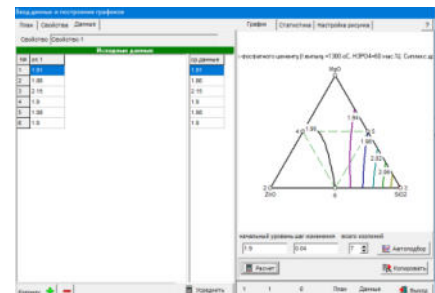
Ввод данных и построение графиков

План | Свойства | Данные

Свойство | Свойство 1

Исходные данные

| № | эл.1 |
|---|---|
| 1 | 1.91 |
| 2 | 1.86 |
| 3 | 2.15 |
| 4 | 1.9 |
| 5 | 1.96 |
| 6 | 1.9 |

| Ср.данные |
|---|
| 1.91 |
| 1.86 |
| 2.15 |
| 1.9 |
| 1.96 |
| 1.9 |

Усреднить

График | Статистика | Настройка рисунка | ?

=фосфатного цемента(Т.выпуск.=1300 оС, Н3РО4=60 мас.%), Суммес.д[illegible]

MgO

ZnO

SiO2

1.96

1.91

2.06

2.82

2.06

1.86

4

2

6

5

начальный уровень | шаг изменения | всего изолиний

1.9 | 0.04 | 7

Автоподбор

Расчет

Копировать

1 | 1 | 0 | План | Данные | Выход